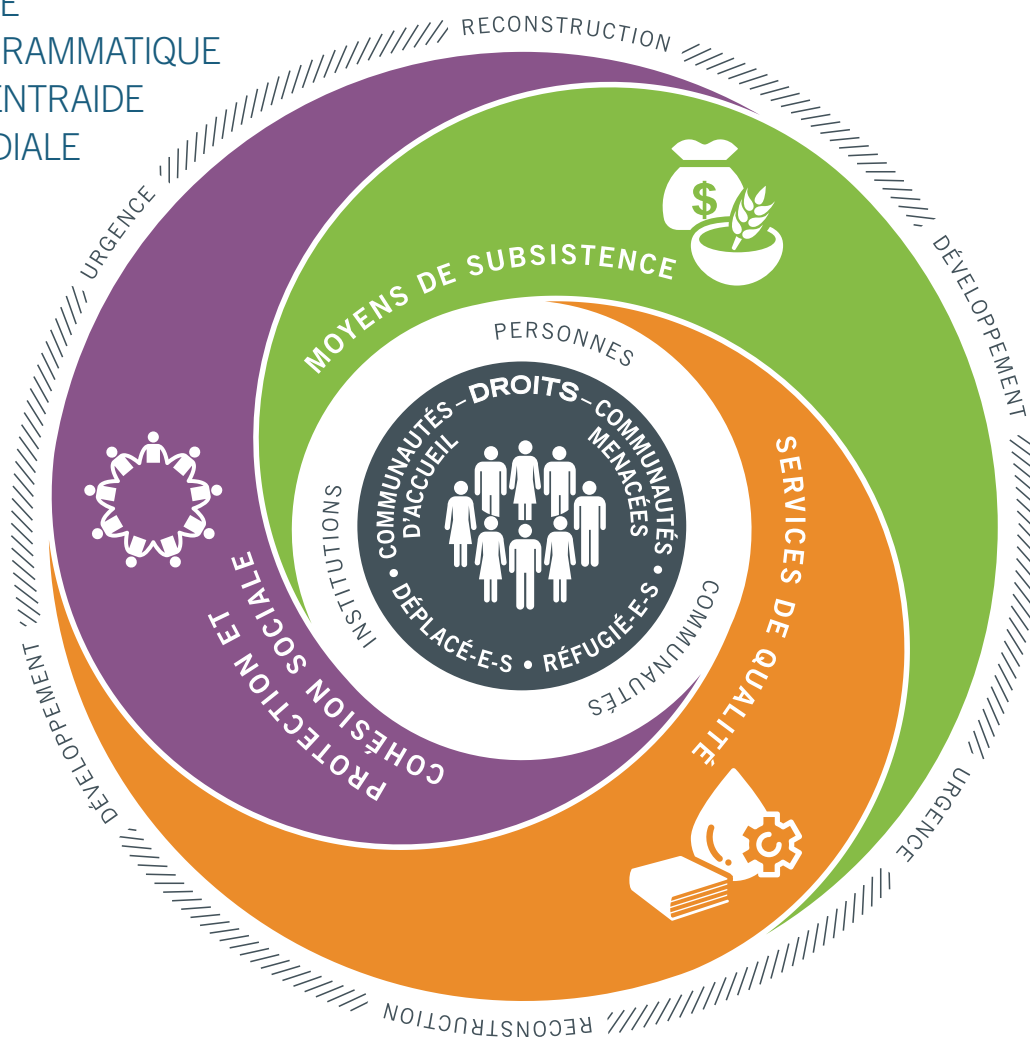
E
RAMMATIQUE
NTRAIDE
DIALE

RECONSTRUCTION
DÉVELOPPEMENT
URGENCE
RECONSTRUCTION
DÉVELOPPEMENT
URGENCE

MOYENS DE SUBSISTENCE
SERVICES DE QUALITÉ
PROTECTION ET COHÉSION SOCIALE

PERSONNES
COMMUNAUTÉS
INSTITUTIONS

COMMUNAUTÉS D'ACCUEIL – DROITS – COMMUNAUTÉS MENACÉES • RÉFUGIÉ-E-S • DÉPLACÉ-E-S •